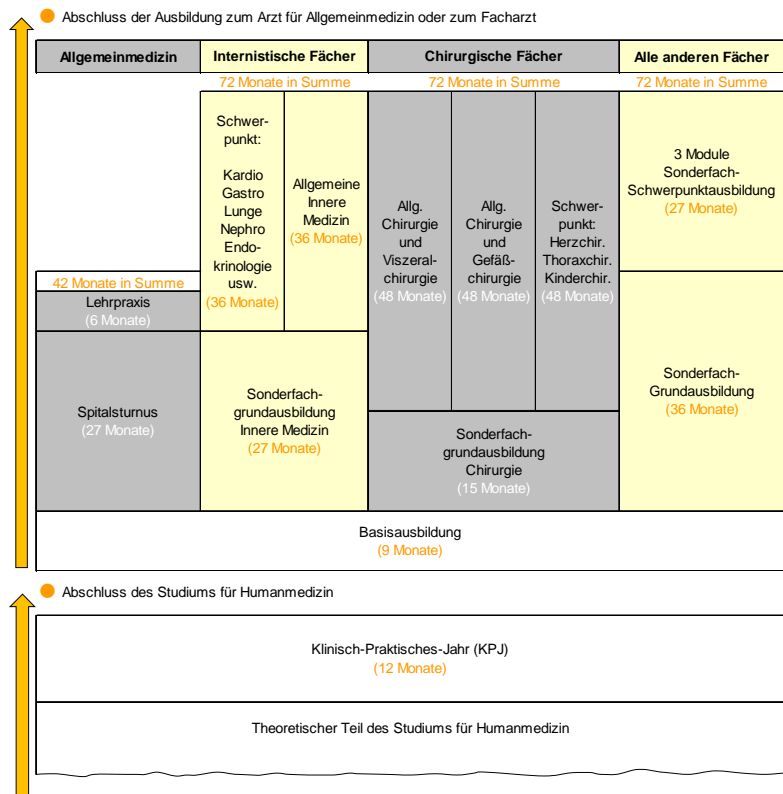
Abschluss der Ausbildung zum Arzt für Allgemeinmedizin oder zum Facharzt

| Allgemeinmedizin | Internistische Fächer | Chirurgische Fächer | Alle anderen Fächer |
|---|---|---|---|

72 Monate in Summe

72 Monate in Summe

72 Monate in Summe

Schwerpunkt: Kardio Gastro Lunge Nephro Endokrinologie usw. (36 Monate)

Allgemeine Innere Medizin (36 Monate)

Allg. Chirurgie und Viszeralchirurgie (48 Monate)

Allg. Chirurgie und Gefäßchirurgie (48 Monate)

Schwerpunkt: Herzchir. Thoraxchir. Kinderchir. (48 Monate)

3 Module Sonderfach-Schwerpunktausbildung (27 Monate)

42 Monate in Summe

Lehrpraxis (6 Monate)

Spitalsturnus (27 Monate)

Sonderfachgrundausbildung Innere Medizin (27 Monate)

Sonderfachgrundausbildung Chirurgie (15 Monate)

Sonderfach-Grundausbildung (36 Monate)

Basisausbildung (9 Monate)

Abschluss des Studiums für Humanmedizin

Klinisch-Praktisches-Jahr (KPJ) (12 Monate)

Theoretischer Teil des Studiums für Humanmedizin